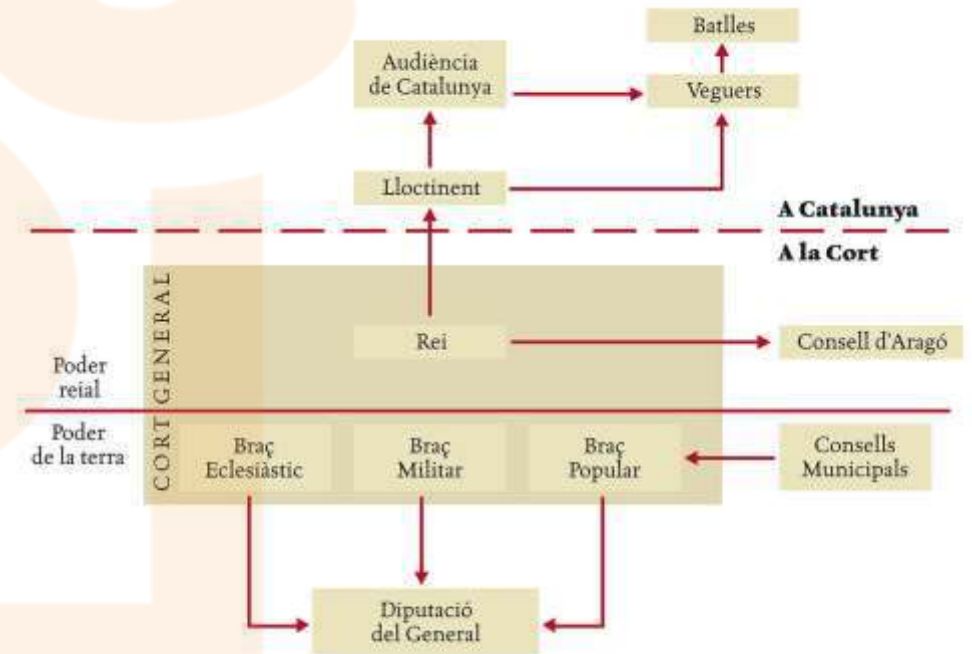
Batlles

Audiència de Catalunya

Veguers

Lloctinent

A Catalunya

A la Cort

CORT GENERAL

Rei

Consell d'Aragó

Poder reial

Poder de la terra

Braç Eclesiàstic

Braç Militar

Braç Popular

Consells Municipals

Diputació del General